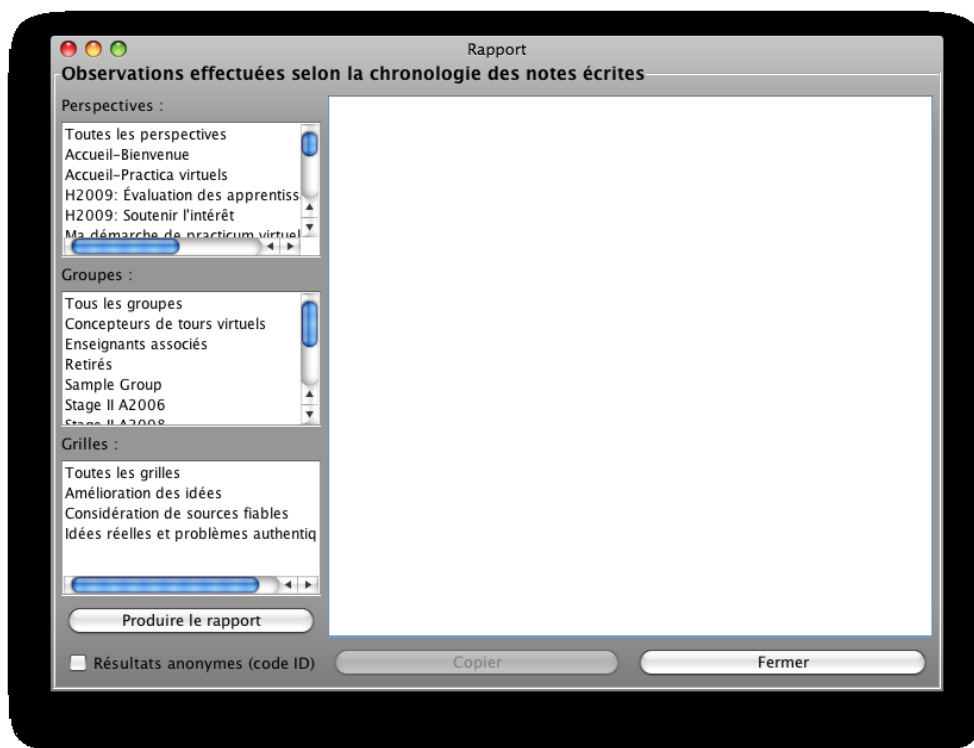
Rapport

Observations effectuées selon la chronologie des notes écrites

Perspectives :

Toutes les perspectives
Accueil-Bienvenue
Accueil-Practica virtuels
H2009: Évaluation des apprentiss
H2009: Soutenir l'intérêt
Ma démarche de practicum virtuel

Groupes :

Tous les groupes
Concepteurs de tours virtuels
Enseignants associés
Retirés
Sample Group
Stage II A2006
Stage II A2008

Grilles :

Toutes les grilles
Amélioration des idées
Considération de sources fiables
Idées réelles et problèmes authentiq

Produire le rapport

Résultats anonymes (code ID)

Copier

Fermer